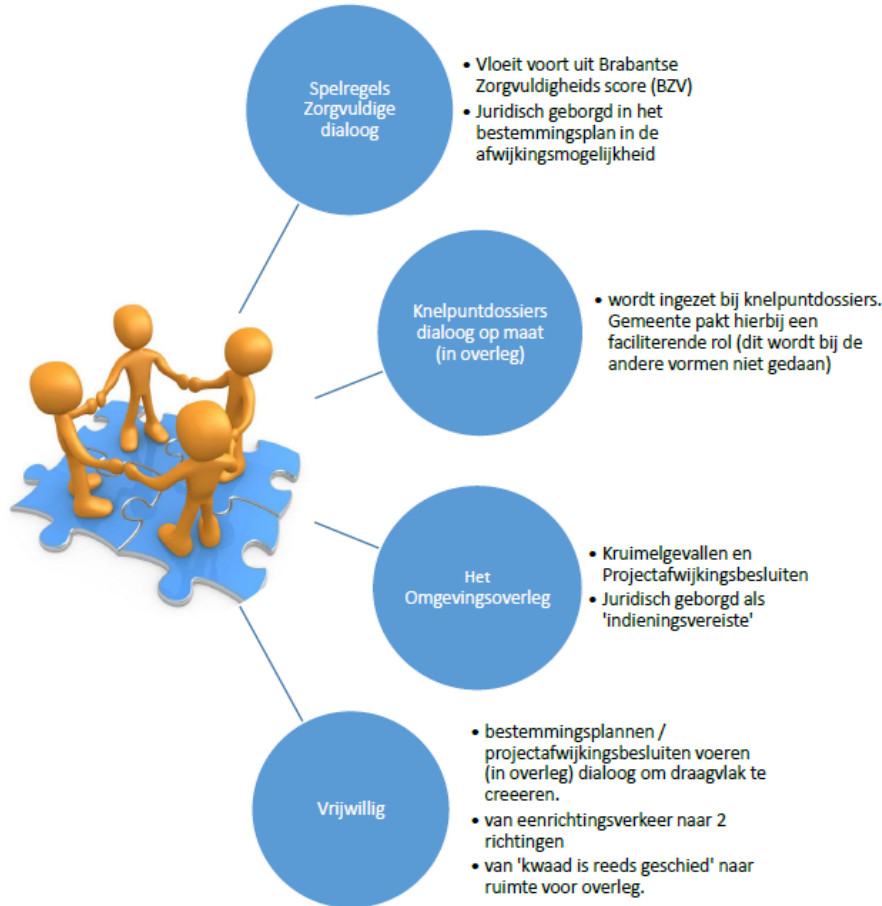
Spelregels Zorgvuldige dialoog

- Vloeit voort uit Brabantse Zorgvuldigheids score (BZV)
- Juridisch geborgd in het bestemmingsplan in de afwijkingsmogelijkheid

Knelpuntdossiers dialoog op maat (in overleg)

- wordt ingezet bij knelpuntdossiers. Gemeente pakt hierbij een faciliterende rol (dit wordt bij de andere vormen niet gedaan)

Het Omgevingsoverleg

- Kruimelgevallen en Projectafwijkingsbesluiten
- Juridisch geborgd als 'indieningsvereiste'

Vrijwillig

- bestemmingsplannen / projectafwijkingsbesluiten voeren (in overleg) dialoog om draagvlak te creeeren.
- van eenrichtingsverkeer naar 2 richtingen
- van 'kwaad is reeds geschied' naar ruimte voor overleg.